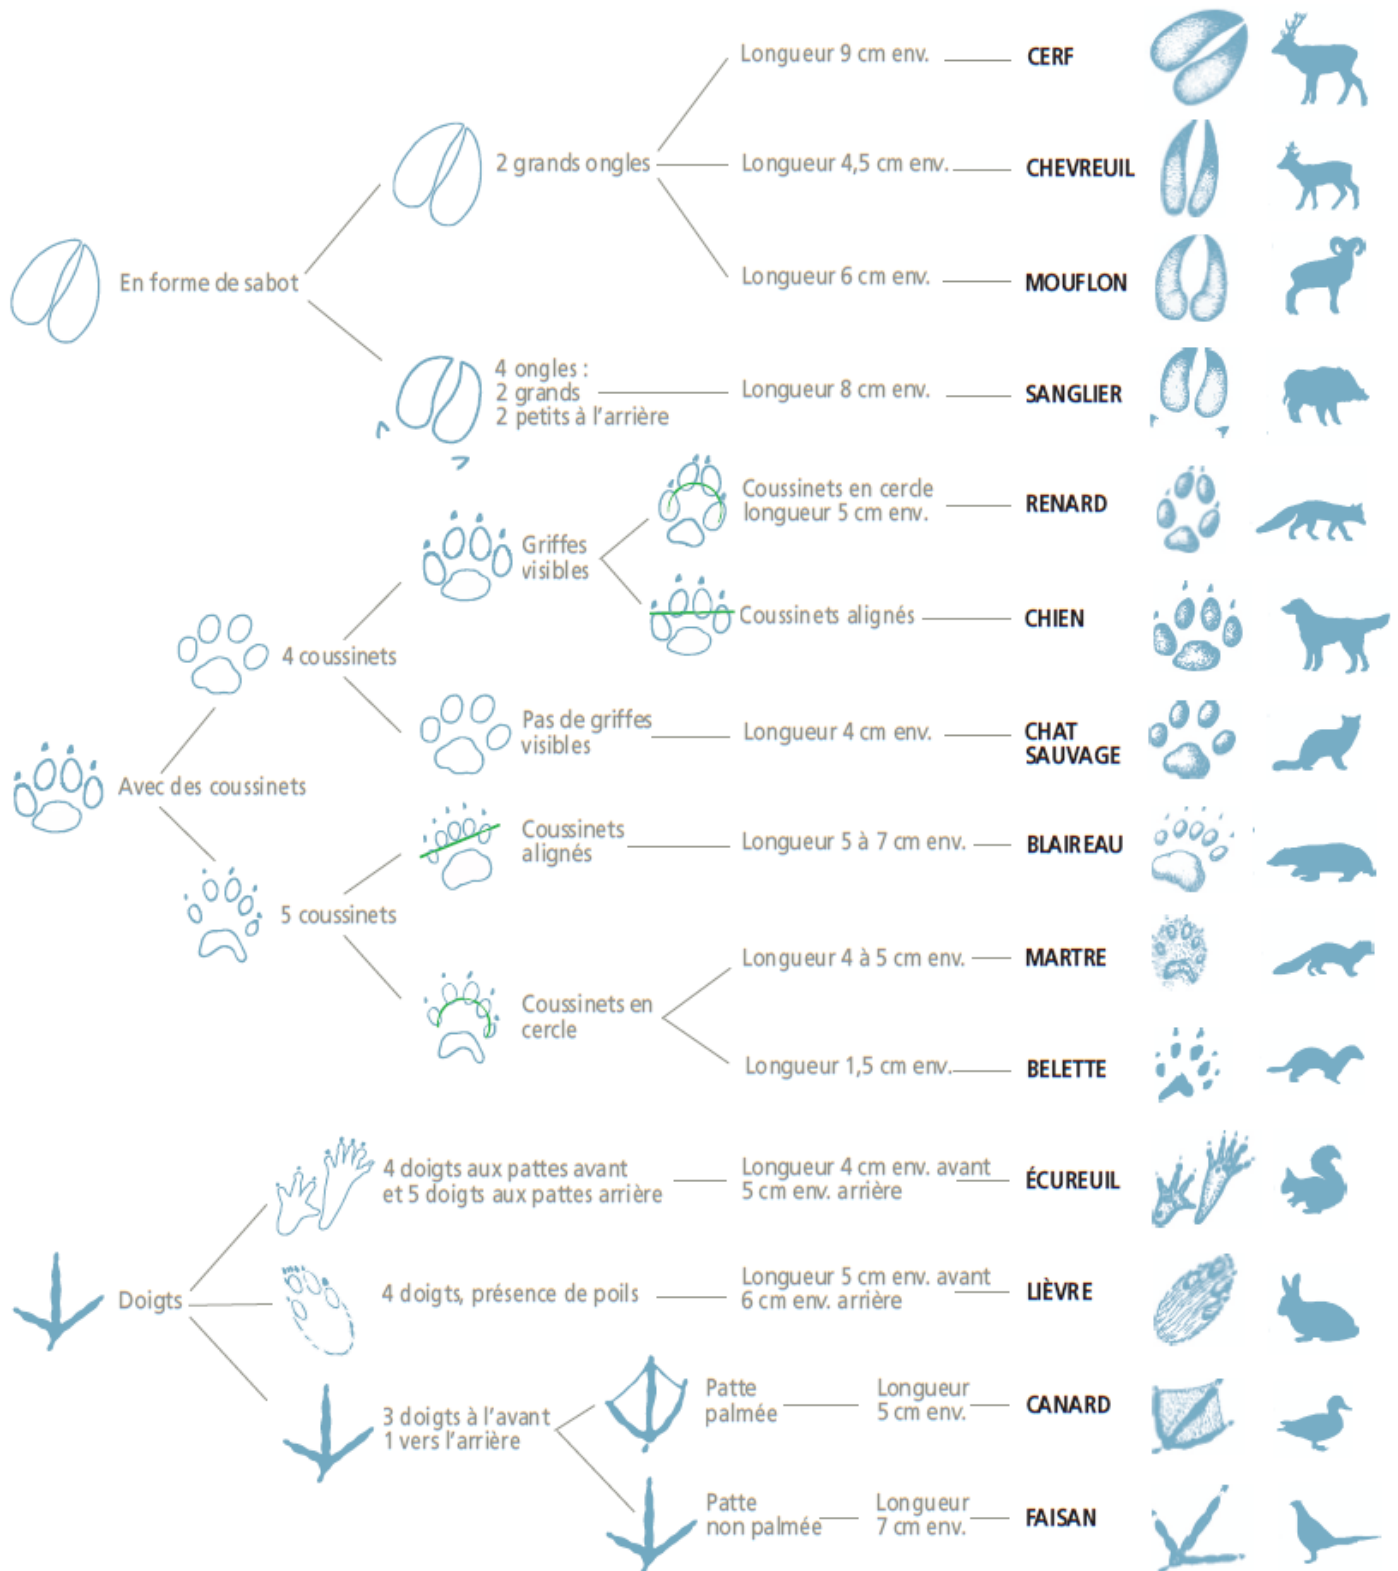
En forme de sabot

2 grands ongles

Longueur 9 cm env. CERF

Longueur 4,5 cm env. CHEVREUIL

Longueur 6 cm env. MOUFLON

4 ongles : 2 grands 2 petits à l'arrière

Longueur 8 cm env. SANGLIER

Avec des coussinets

4 coussinets

Griffes visibles

Coussinets en cercle longueur 5 cm env. RENARD

Coussinets alignés CHIEN

Pas de griffes visibles

Longueur 4 cm env. CHAT SAUVAGE

5 coussinets

Coussinets alignés

Longueur 5 à 7 cm env. BLAIREAU

Coussinets en cercle

Longueur 4 à 5 cm env. MARTRE

Longueur 1,5 cm env. BELETTE

Doigts

4 doigts aux pattes avant et 5 doigts aux pattes arrière

Longueur 4 cm env. avant 5 cm env. arrière ÉCUREUIL

4 doigts, présence de poils

Longueur 5 cm env. avant 6 cm env. arrière LIÈVRE

3 doigts à l'avant 1 vers l'arrière

Patte palmée

Longueur 5 cm env. CANARD

Patte non palmée

Longueur 7 cm env. FAISAN